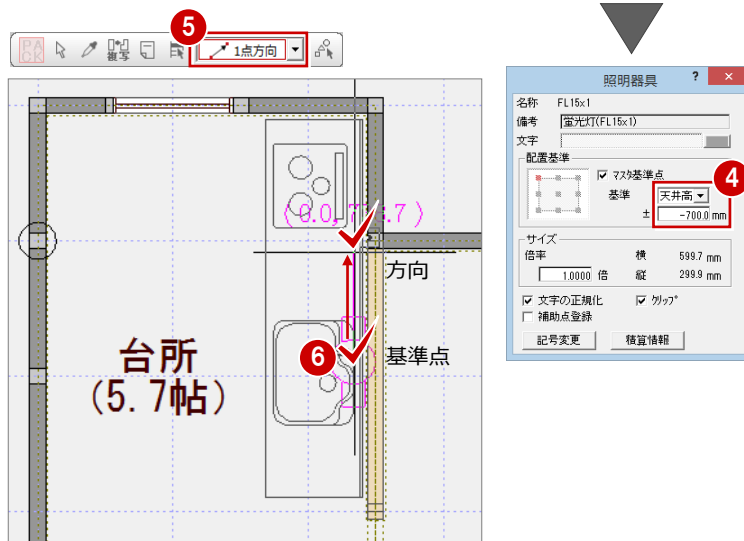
5

複写 1点方向

(0.0, 7(illegible):7)

方向

6 基準点

台所
(5.7帖)

照明器具 ? ×

名称 FL15x1
備考 蛍光灯(FL15x1)
文字
配置基準
☑ マスタ基準点
基準 天井高
± -700.0 mm

4

サイズ
倍率 横 599.7 mm
1.0000 倍 縦 299.9 mm
☑ 文字の正規化 ☑ クリップ
☐ 補助点登録
記号変更 積算情報